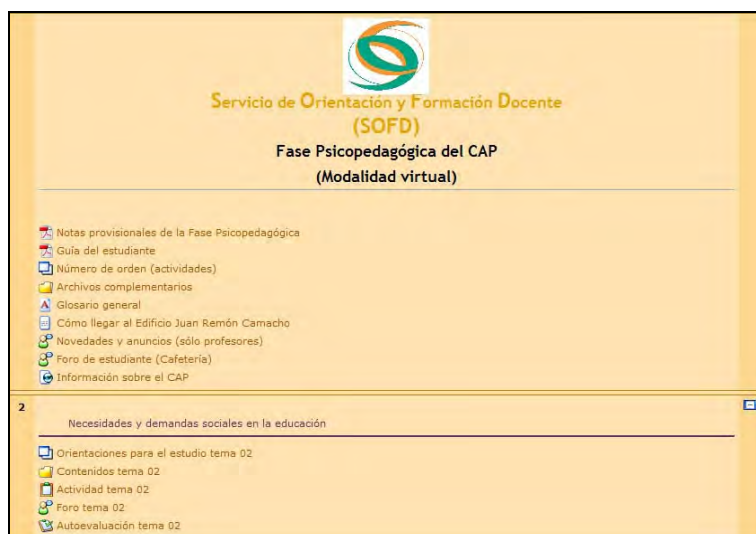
Servicio de Orientación y Formación Docente
(SOFD)
Fase Psicopedagógica del CAP
(Modalidad virtual)

Notas provisionales de la Fase Psicopedagógica
Guía del estudiante
Número de orden (actividades)
Archivos complementarios
Glosario general
Cómo llegar al Edificio Juan Remón Camacho
Novedades y anuncios (sólo profesores)
Foro de estudiante (Cafetería)
Información sobre el CAP

2
Necesidades y demandas sociales en la educación

Orientaciones para el estudio tema 02
Contenidos tema 02
Actividad tema 02
Foro tema 02
Autoevaluación tema 02